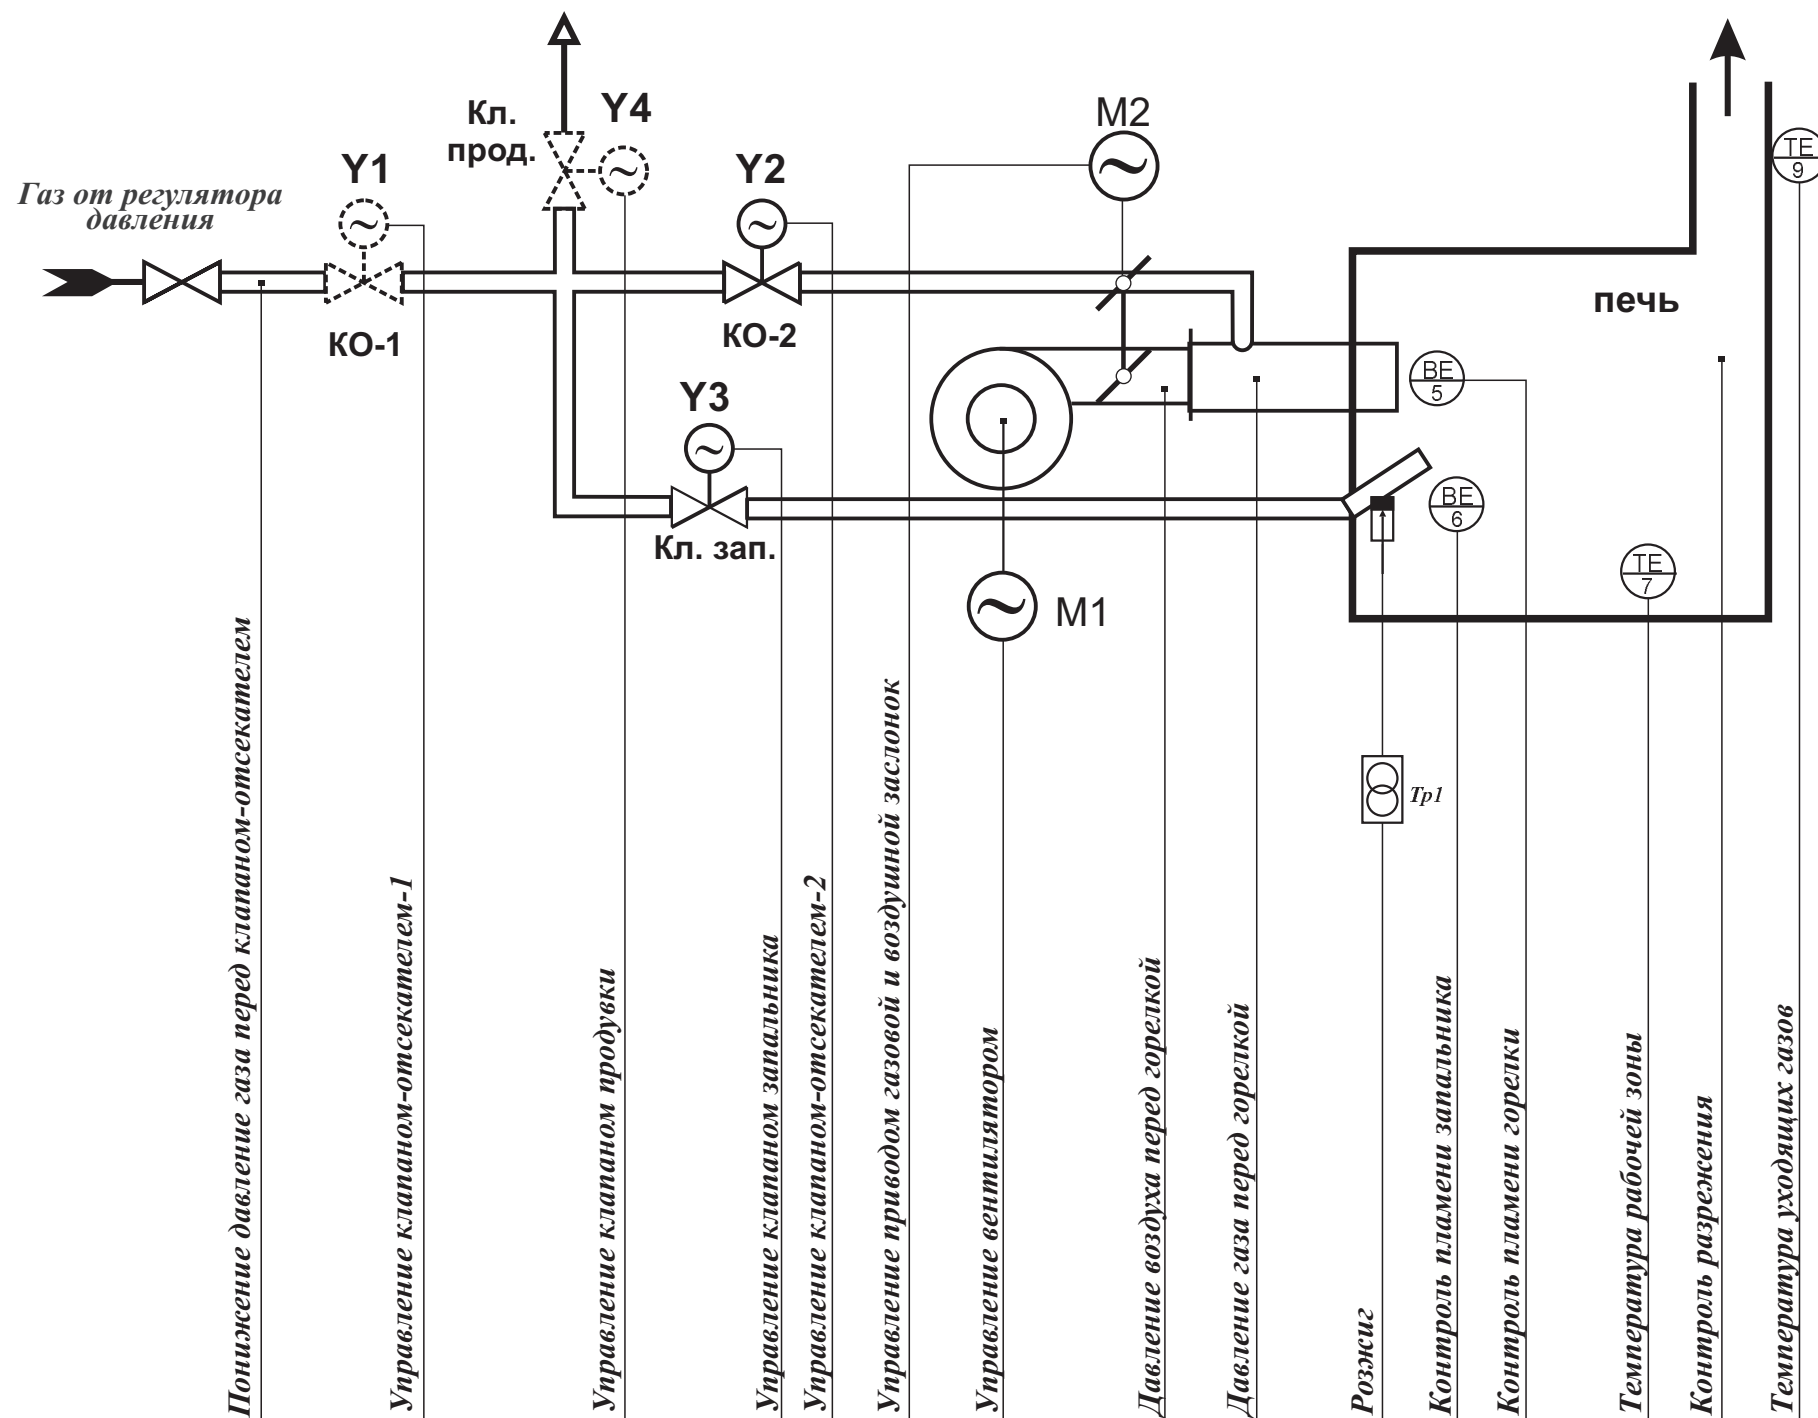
Газ от регулятора давления

Y1

КО-1

Кл. прод.

Y4

Y2

КО-2

M2

Y3

Кл. зап.

M1

печь

TE 9

BE 5

BE 6

TE 7

Тр1

Понижение давление газа перед клапаном-отсекателем

Управление клапаном-отсекателем-1

Управление клапаном продувки

Управление клапаном запальника

Управление клапаном-отсекателем-2

Управление приводом газовой и воздушной заслонок

Управление вентилятором

Давление воздуха перед горелкой

Давление газа перед горелкой

Розжиг

Контроль пламени запальника

Контроль пламени горелки

Температура рабочей зоны

Контроль разрежения

Температура уходящих газов